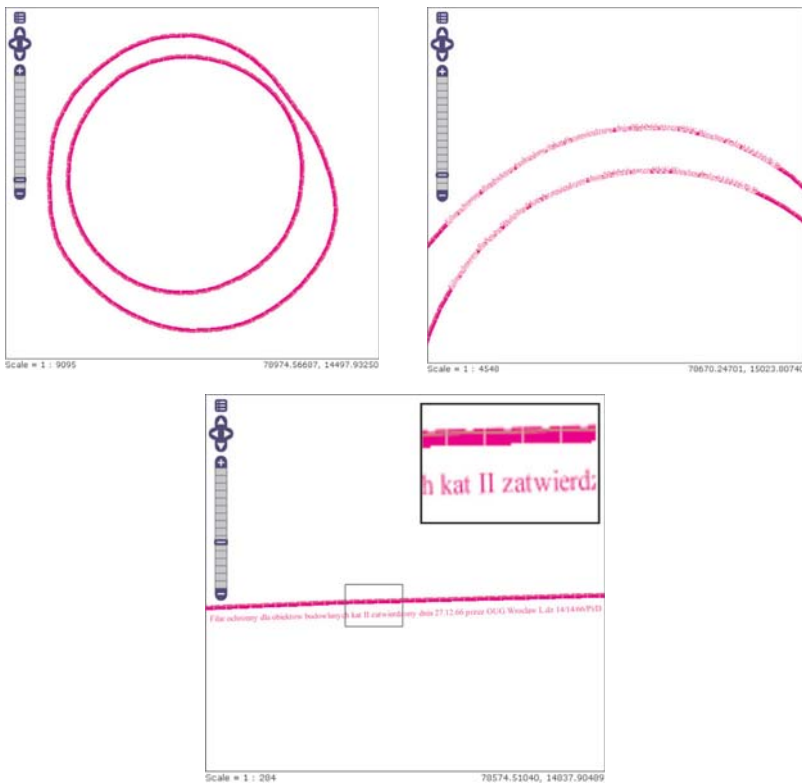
Scale = 1 : 9095

78974.56607, 14497.93250

Scale = 1 : 4548

78670.24701, 15023.80740

h kat II zatwierdz

Filar ochronny dla obiektów budowlanych kat II zatwierdzony dnia 27.12.66 przez OUG Wrocław L.dz 14/14/66/PsD

Scale = 1 : 284

78574.51040, 14837.90489